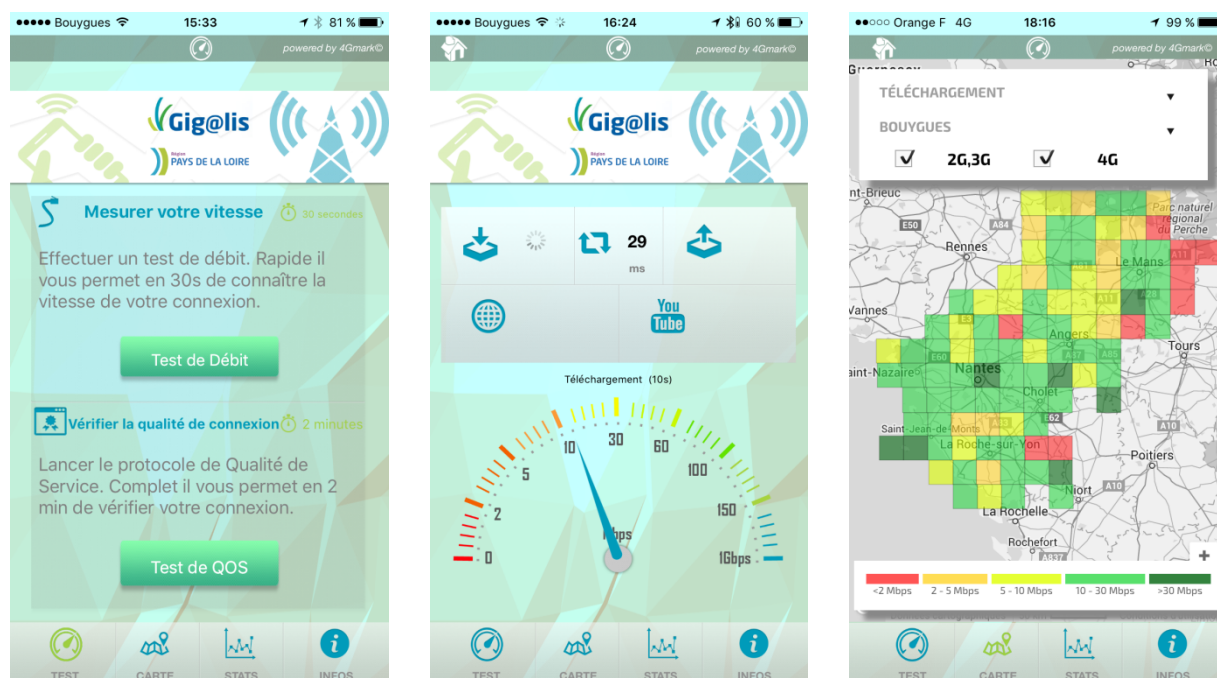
●●●●● Bouygues 15:33 81 %
powered by 4Gmark©
Gig@lis
Région PAYS DE LA LOIRE
Mesurer votre vitesse 30 secondes
Effectuer un test de débit. Rapide il vous permet en 30s de connaître la vitesse de votre connexion.
Test de Débit
Vérifier la qualité de connexion 2 minutes
Lancer le protocole de Qualité de Service. Complet il vous permet en 2 min de vérifier votre connexion.
Test de QOS
TEST CARTE STATS INFOS

●●●●● Bouygues 16:24 60 %
powered by 4Gmark©
Gig@lis
Région PAYS DE LA LOIRE
29 ms
You Tube
Téléchargement (10s)
0 2 5 10 30 60 100 150 1Gbps
Mbps
TEST CARTE STATS INFOS

●●○○○ Orange F 4G 18:16 99 %
powered by 4Gmark©
Guernesey
TÉLÉCHARGEMENT
BOUYGUES
2G,3G 4G
Saint-Brieuc
E50
Rennes
A84
Parc naturel régional du Perche
Le Mans
A11
A81
Vannes
Angers
Tours
E60
A87
A85
Saint-Nazaire
Nantes
Cholet
E62
Saint-Jean-de-Monts
La Roche-sur-Yon
A10
Poitiers
Niort
A10
La Rochelle
Rochefort
A837
+
<2 Mbps 2 - 5 Mbps 5 - 10 Mbps 10 - 30 Mbps >30 Mbps
TEST CARTE STATS INFOS